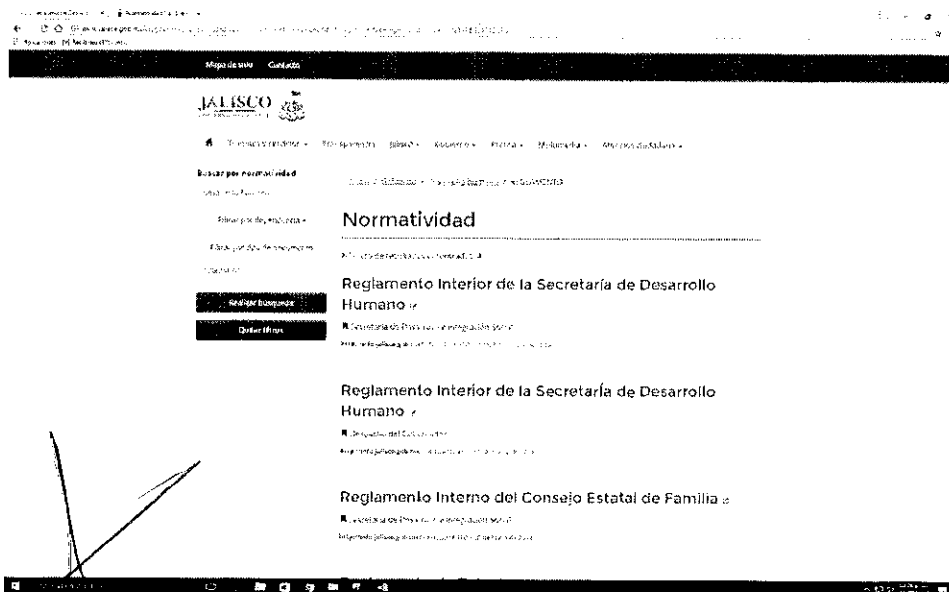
Mapa de sitio Contacto

JALISCO

Buscar por normatividad

Filtrar por dependencia

Filtrar por tipo de documento

Realizar búsqueda

Quitar filtros

Normatividad

Reglamento Interior de la Secretaría de Desarrollo Humano

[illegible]

Reglamento Interior de la Secretaría de Desarrollo Humano

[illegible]

Reglamento Interno del Consejo Estatal de Familia

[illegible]